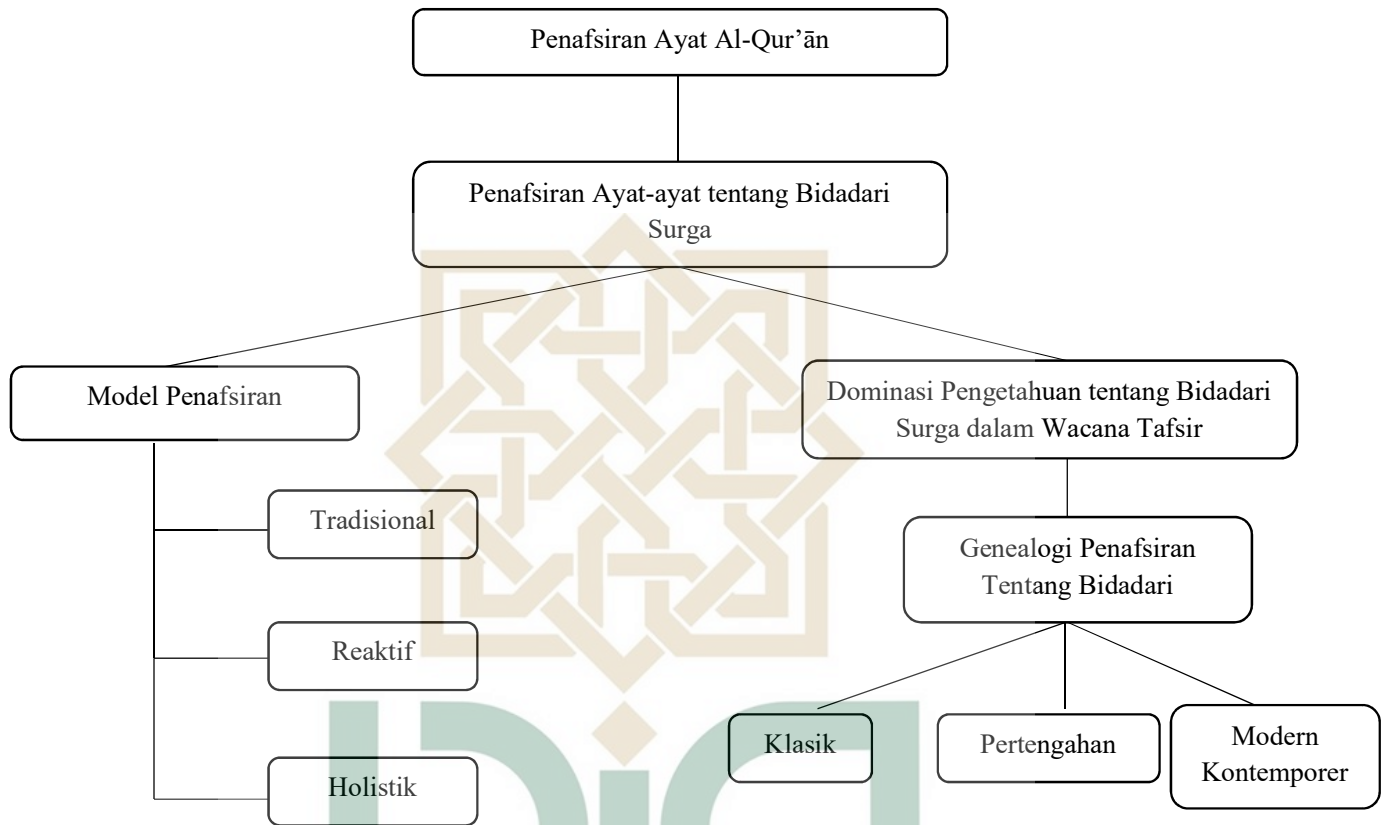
Penafsiran Ayat Al-Qur’ān

Penafsiran Ayat-ayat tentang Bidadari Surga

Model Penafsiran

Tradisional

Reaktif

Holistik

Dominasi Pengetahuan tentang Bidadari Surga dalam Wacana Tafsir

Genealogi Penafsiran Tentang Bidadari

Klasik

Pertengahan

Modern Kontemporer